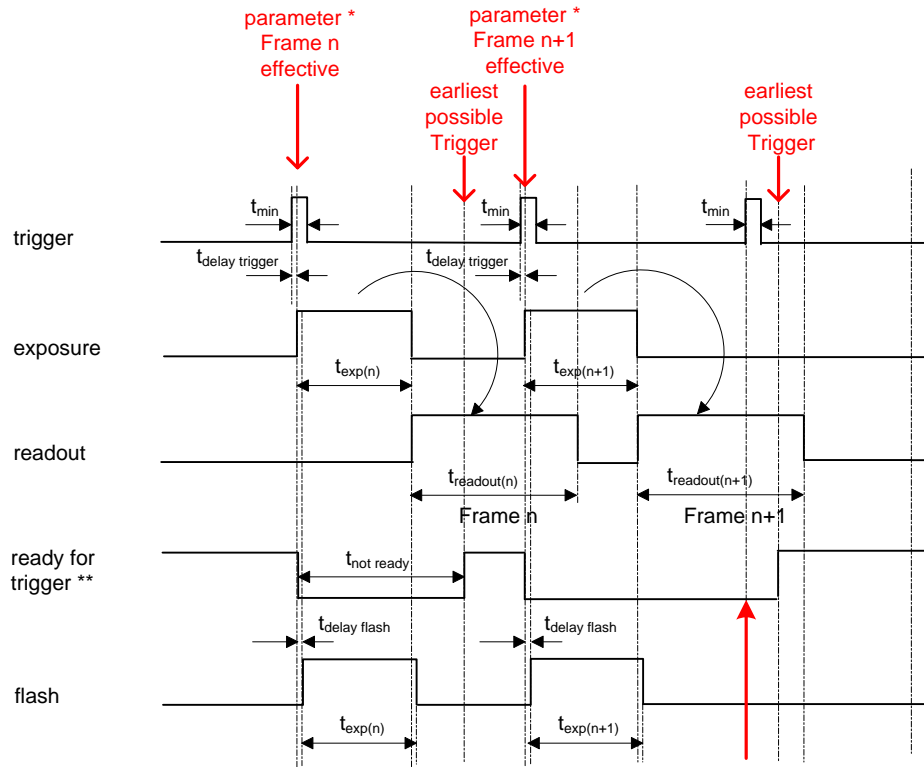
parameter * Frame n effective

parameter * Frame n+1 effective

earliest possible Trigger

earliest possible Trigger

trigger

$t_{min}$

$t_{min}$

$t_{min}$

$t_{delay\ trigger}$

$t_{delay\ trigger}$

exposure

$t_{exp(n)}$

$t_{exp(n+1)}$

readout

$t_{readout(n)}$

$t_{readout(n+1)}$

Frame n

Frame n+1

ready for trigger **

$t_{not\ ready}$

$t_{delay\ flash}$

$t_{delay\ flash}$

flash

$t_{exp(n)}$

$t_{exp(n+1)}$